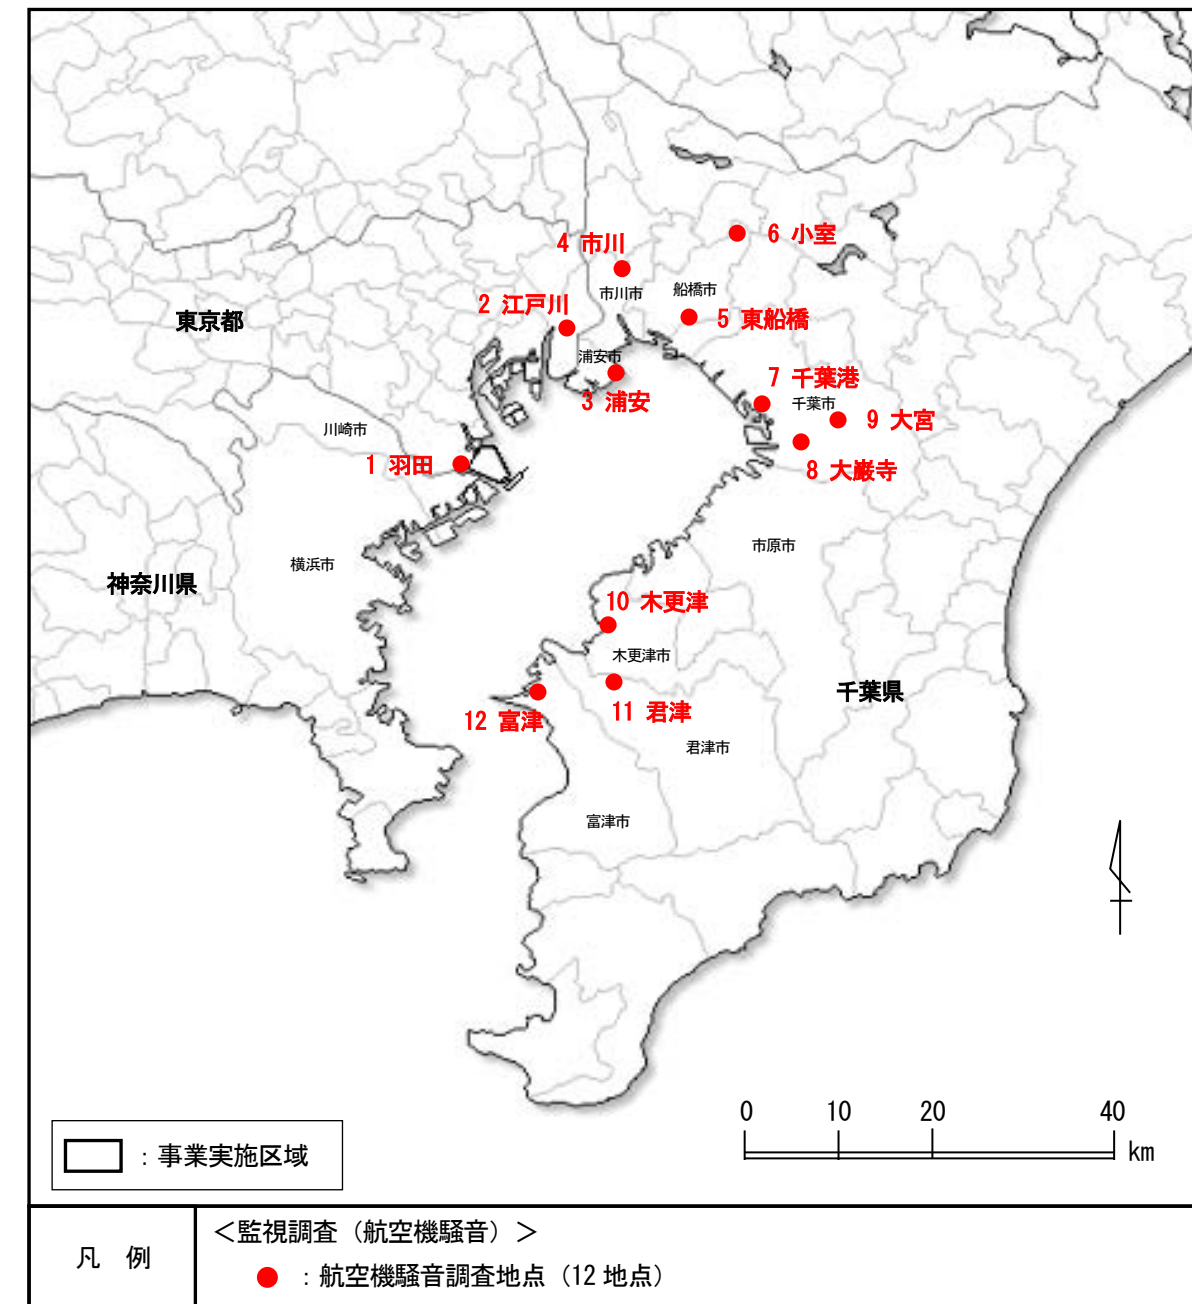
4 市川
6 小室
市川市
船橋市
2 江戸川
5 東船橋
東京都
浦安市
3 浦安
7 千葉港
千葉市
9 大宮
川崎市
1 羽田
8 大厳寺
市原市
横浜市
神奈川県
10 木更津
木更津市
千葉県
12 富津
11 君津
君津市
富津市

0 10 20 40
km

：事業実施区域

| 凡　例 | ＜監視調査（航空機騒音）＞<br>：航空機騒音調査地点（12 地点） |
|---|---|